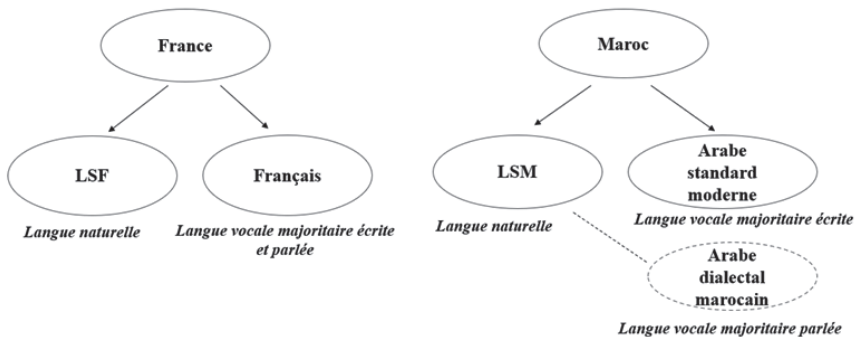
France

LSF

Langue naturelle

Français

Langue vocale majoritaire écrite et parlée

Maroc

LSM

Langue naturelle

Arabe standard moderne

Langue vocale majoritaire écrite

Arabe dialectal marocain

Langue vocale majoritaire parlée